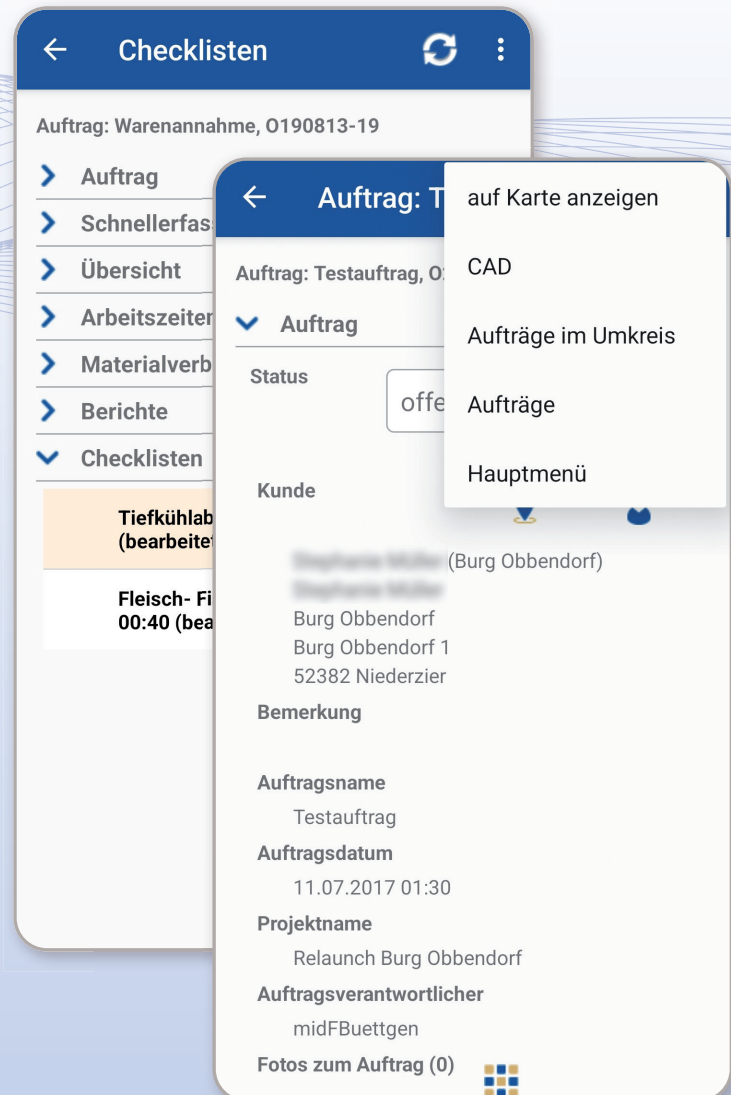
Checklisten

Auftrag: Warenannahme, O190813-19

Auftrag

Schnellerfas

Übersicht

Arbeitszeiter

Materialverb

Berichte

Checklisten

Tiefkühlab (bearbeitet

Fleisch- Fi 00:40 (bea

Auftrag: T

Auftrag: Testauftrag, O

Auftrag

Status

offe

Kunde

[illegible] (Burg Obbendorf)
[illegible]
Burg Obbendorf
Burg Obbendorf 1
52382 Niederzier

Bemerkung

Auftragsname
Testauftrag

Auftragsdatum
11.07.2017 01:30

Projektname
Relaunch Burg Obbendorf

Auftragsverantwortlicher
midFBuettgen

Fotos zum Auftrag (0)

auf Karte anzeigen

CAD

Aufträge im Umkreis

Aufträge

Hauptmenü